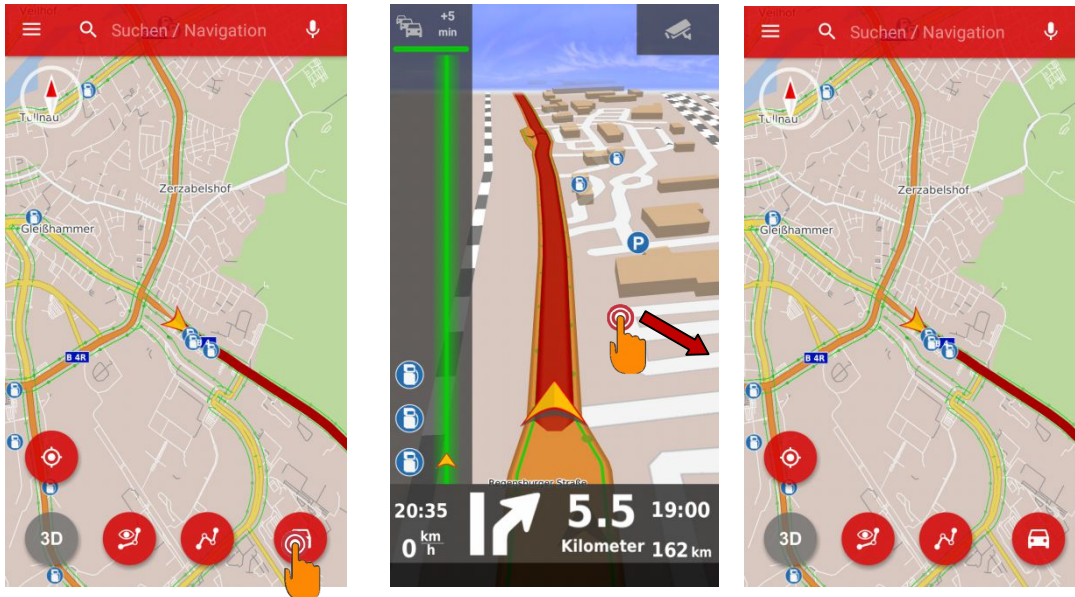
Veilhof
Suchen / Navigation
Tullnau
Zerzabelshof
Gleißhammer
B 4R
3D

+5 min
P
Regensburger Straße
20:35
0 $\frac{km}{h}$
5.5
Kilometer
19:00
162 km

Veilhof
Suchen / Navigation
Tullnau
Zerzabelshof
Gleißhammer
B 4R
3D